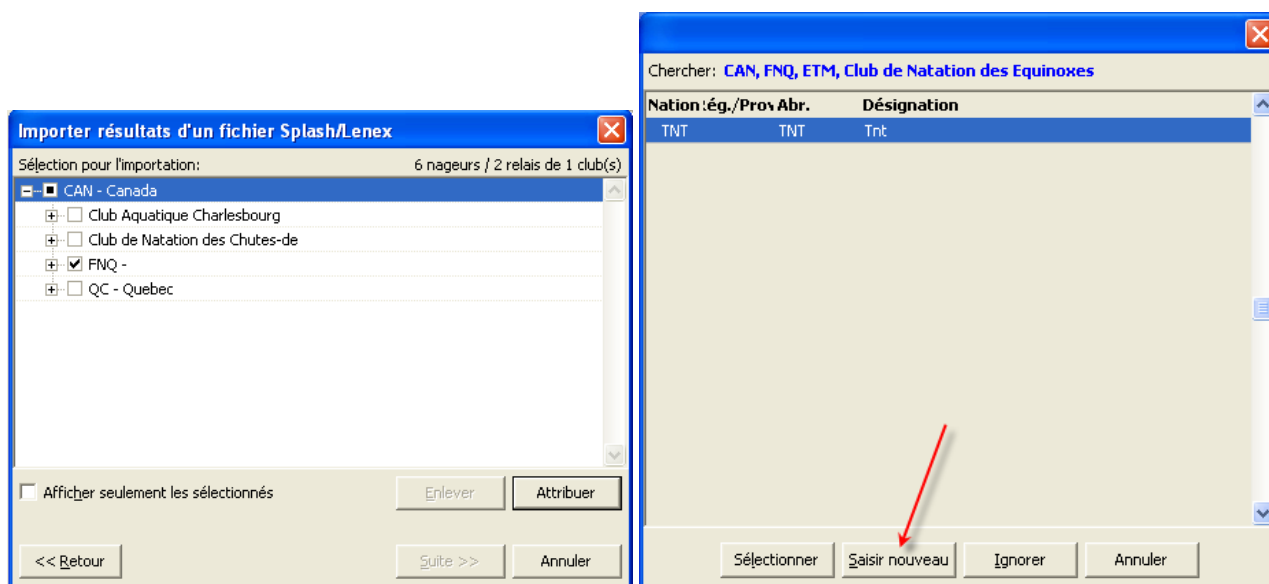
Importer résultats d'un fichier Splash/Lenex

Sélection pour l'importation:

6 nageurs / 2 relais de 1 club(s)

CAN - Canada

Club Aquatique Charlesbourg

Club de Natation des Chutes-de

FNQ -

QC - Quebec

Afficher seulement les sélectionnés

Enlever

Attribuer

<< Retour

Suite >>

Annuler

Chercher: CAN, FNQ, ETM, Club de Natation des Equinoxes

| Nation | :ég./Prov | Abr. | Désignation |
|---|---|---|---|
| TNT | | TNT | Tnt |

Sélectionner

Saisir nouveau

Ignorer

Annuler